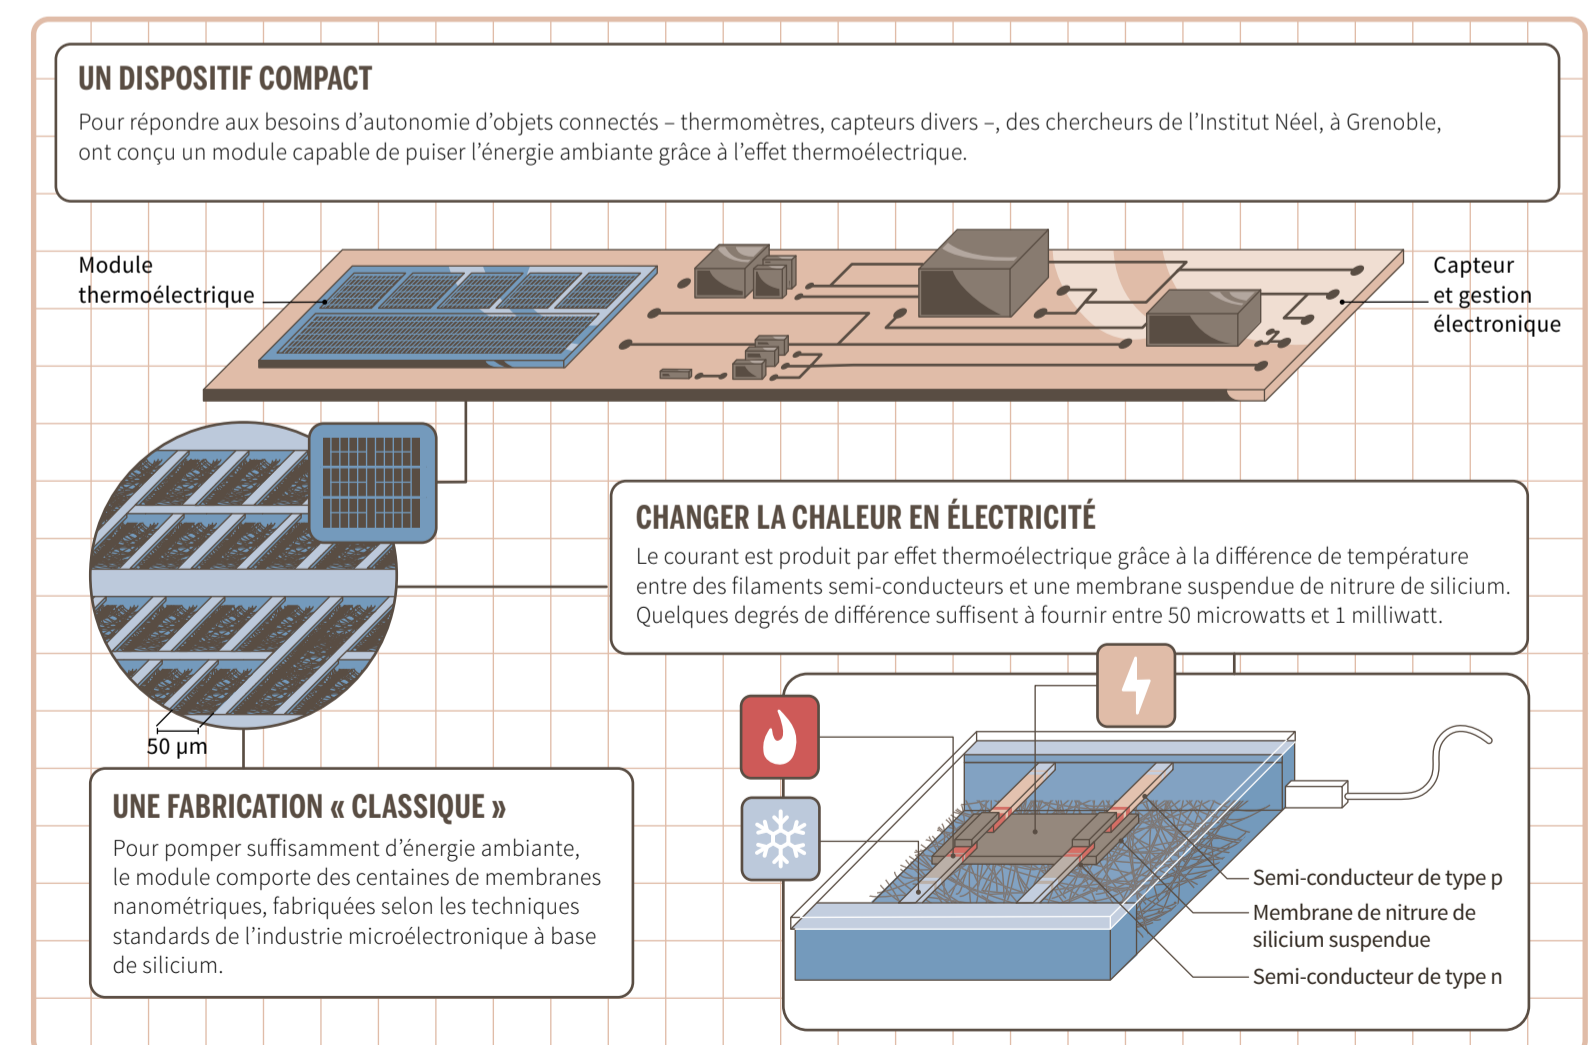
UN DISPOSITIF COMPACT

Pour répondre aux besoins d'autonomie d'objets connectés – thermomètres, capteurs divers –, des chercheurs de l'Institut Néel, à Grenoble, ont conçu un module capable de puiser l'énergie ambiante grâce à l'effet thermoélectrique.

Module thermoélectrique

Capteur et gestion électronique

50 µm

CHANGER LA CHALEUR EN ÉLECTRICITÉ

Le courant est produit par effet thermoélectrique grâce à la différence de température entre des filaments semi-conducteurs et une membrane suspendue de nitrure de silicium. Quelques degrés de différence suffisent à fournir entre 50 microwatts et 1 milliwatt.

UNE FABRICATION « CLASSIQUE »

Pour pomper suffisamment d'énergie ambiante, le module comporte des centaines de membranes nanométriques, fabriquées selon les techniques standards de l'industrie microélectronique à base de silicium.

Semi-conducteur de type p

Membrane de nitrure de silicium suspendue

Semi-conducteur de type n